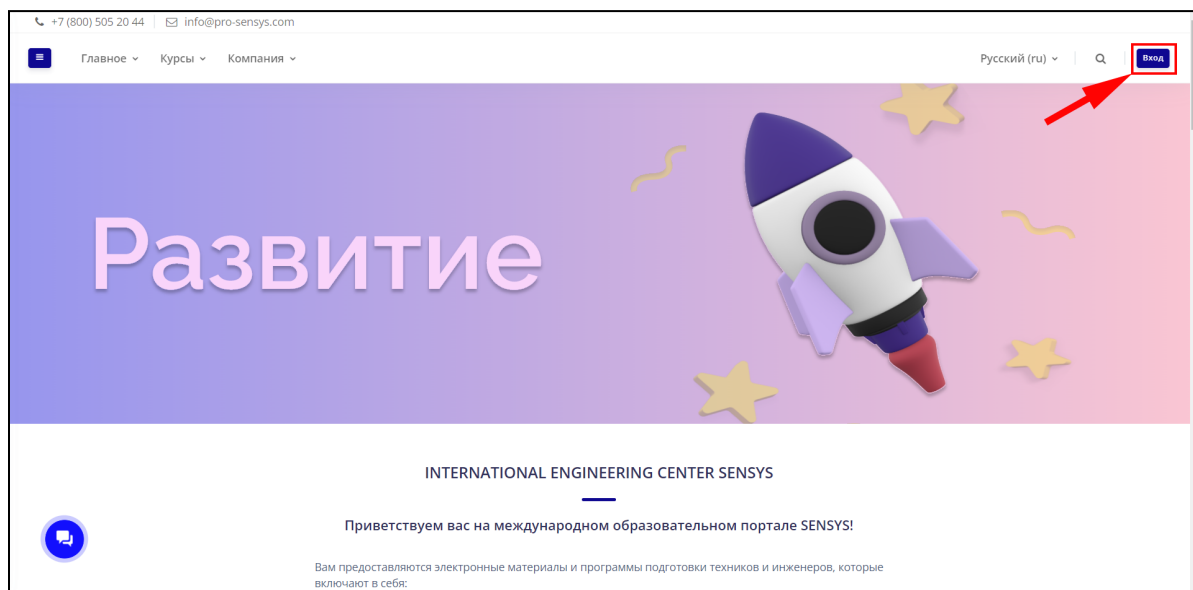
+7 (800) 505 20 44 | info@pro-sensys.com

Главное Курсы Компания

Русский (ru)

Вход

Развитие

INTERNATIONAL ENGINEERING CENTER SENSYS

Приветствуем вас на международном образовательном портале SENSYS!

Вам предоставляются электронные материалы и программы подготовки техников и инженеров, которые включают в себя: